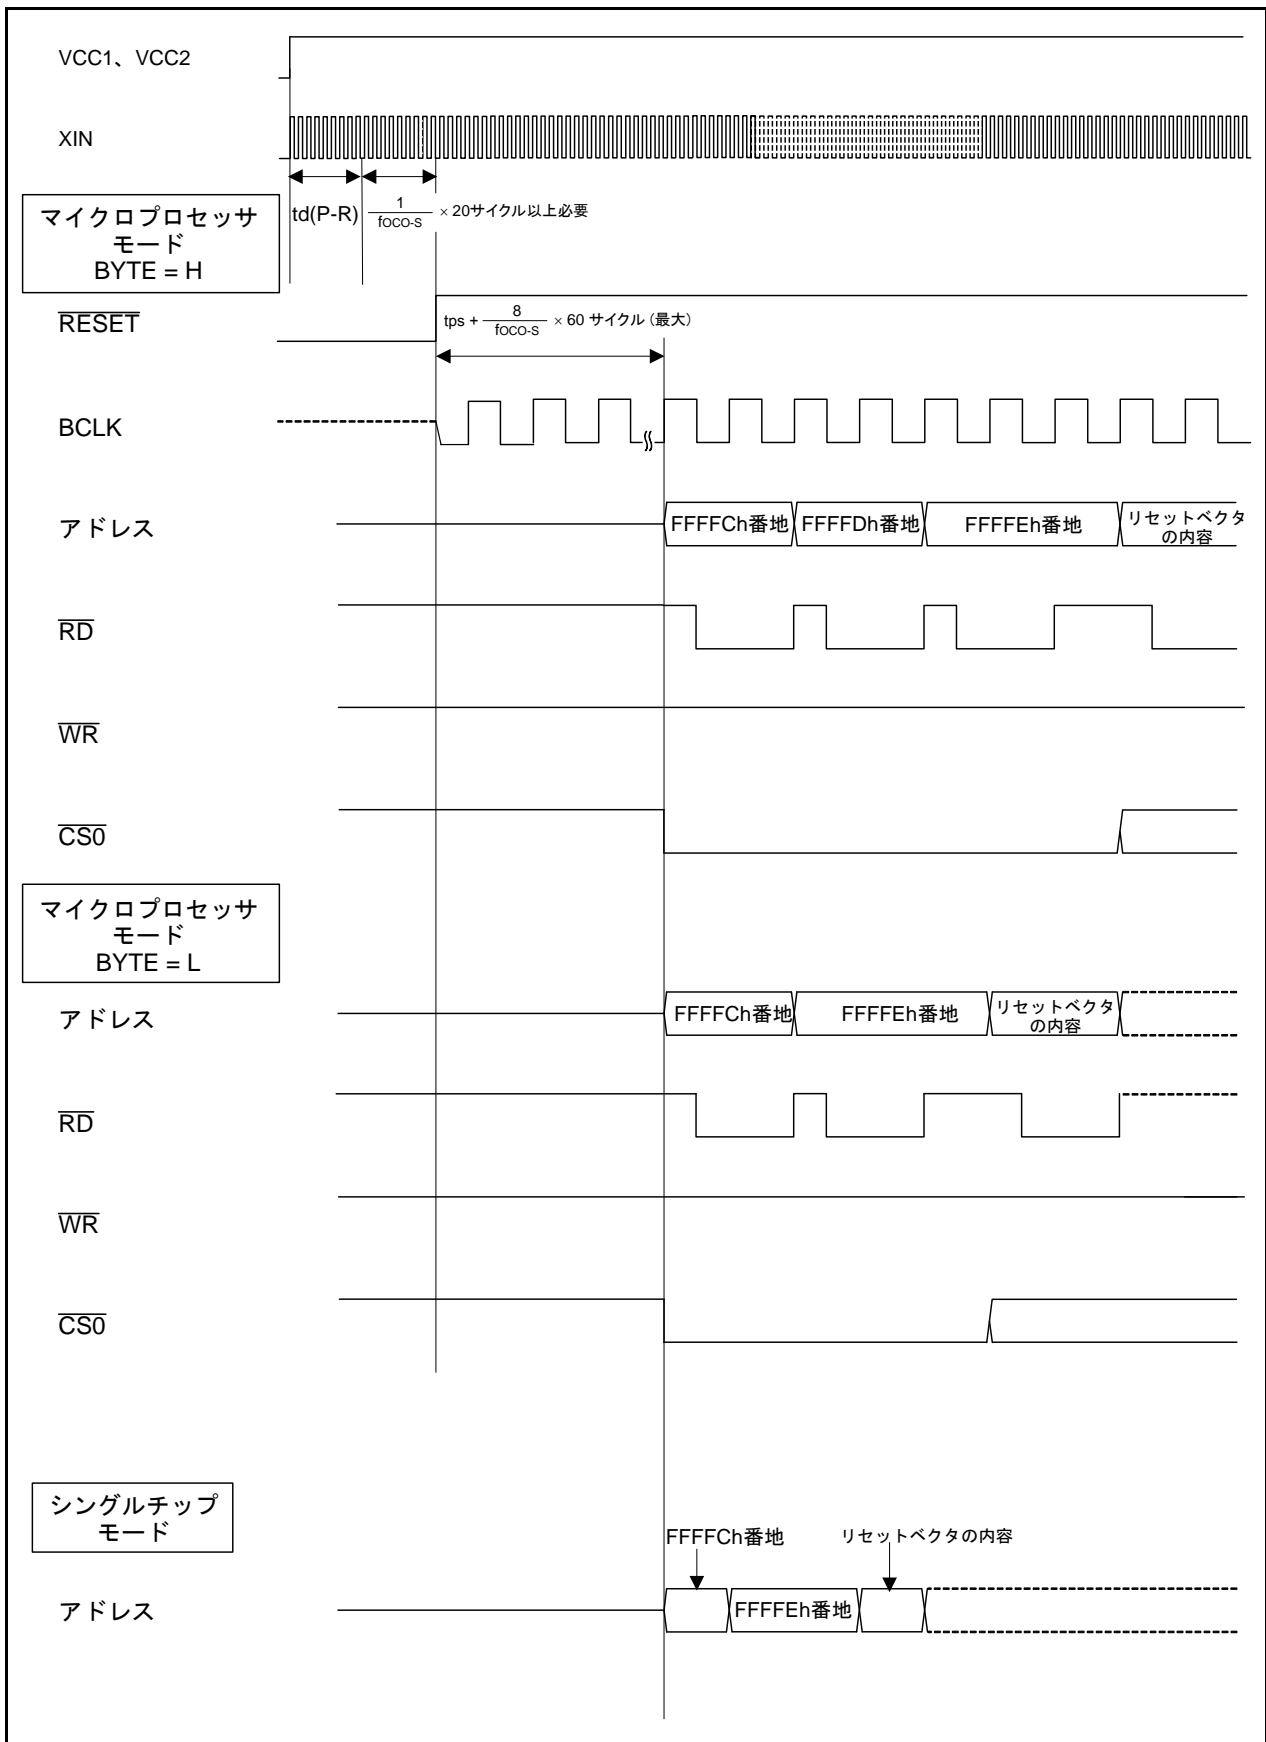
VCC1、VCC2

XIN

td(P-R) $\frac{1}{fOCO\text{-}S}$ × 20サイクル以上必要

マイクロプロセッサ モード BYTE = H

$\overline{RESET}$

tps + $\frac{8}{fOCO\text{-}S}$ × 60 サイクル（最大）

BCLK

アドレス

FFFFCh番地 FFFFDh番地 FFFFEh番地 リセットベクタの内容

$\overline{RD}$

$\overline{WR}$

$\overline{CS0}$

マイクロプロセッサ モード BYTE = L

アドレス

FFFFCh番地 FFFFEh番地 リセットベクタの内容

$\overline{RD}$

$\overline{WR}$

$\overline{CS0}$

シングルチップ モード

FFFFCh番地 リセットベクタの内容

アドレス

FFFFEh番地